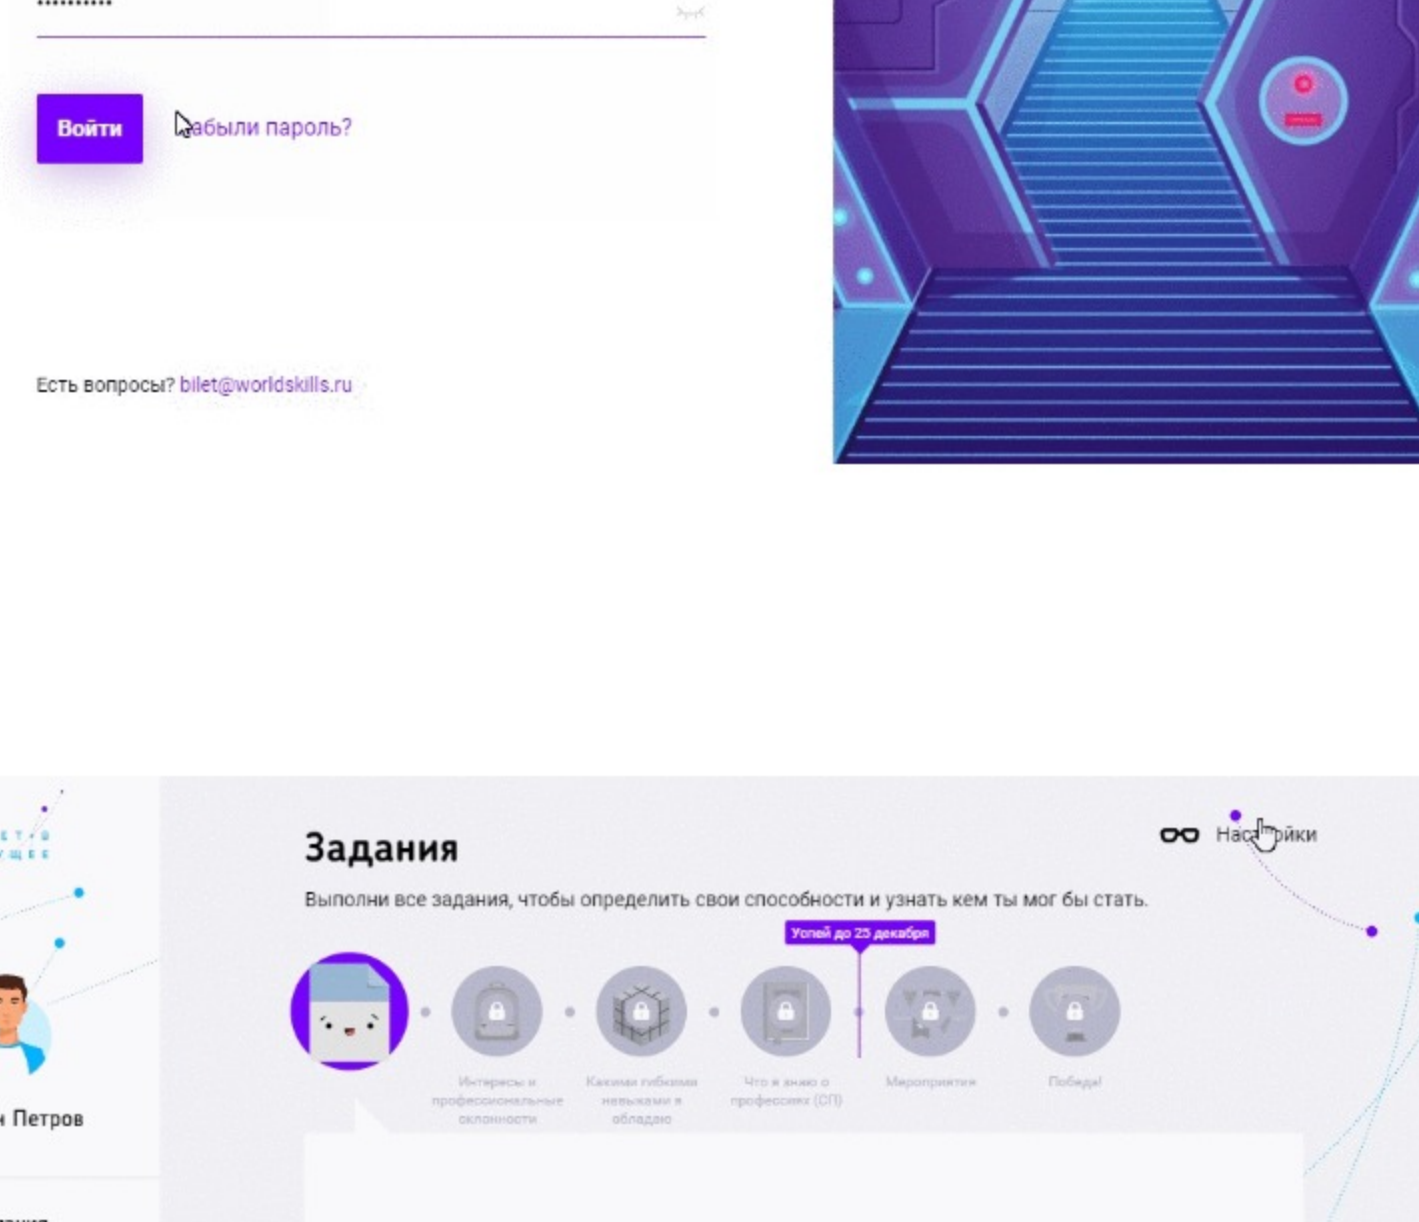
..........

Войти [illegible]абыли пароль?

Есть вопросы? bilet@worldskills.ru

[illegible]

Задания

Выполни все задания, чтобы определить свои способности и узнать кем ты мог бы стать.

Настройки

Успей до 25 декабря

Интересы и профессиональные склонности

Какими гибкими навыками я обладаю

Что я знаю о профессиях (СП)

Мероприятия

Победа!

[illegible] Петров